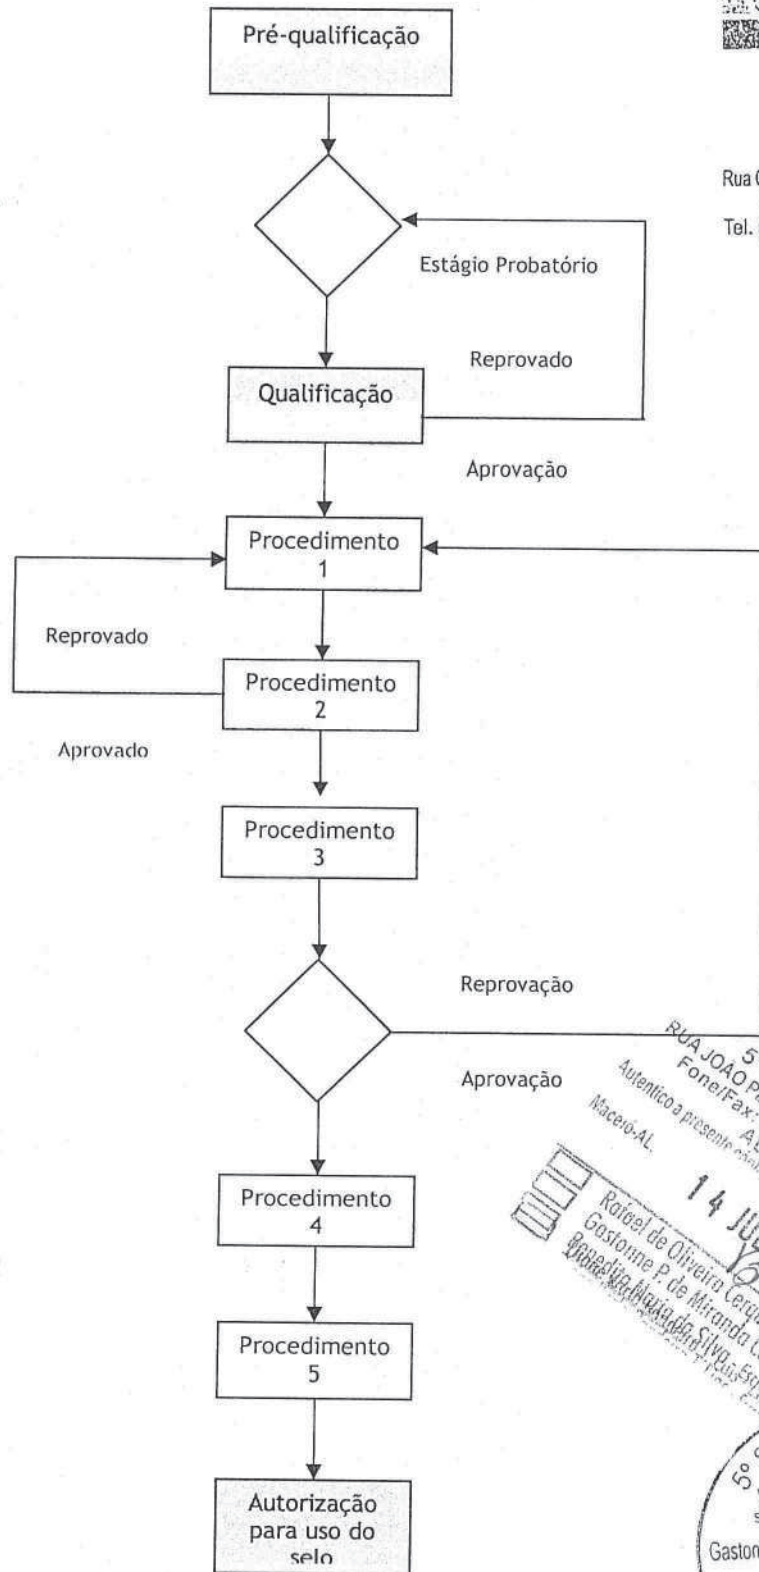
Pré-qualificação

Rua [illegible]

Tel. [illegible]

Estágio Probatório

Reprovado

Qualificação

Aprovação

Procedimento 1

Reprovado

Procedimento 2

Aprovado

Procedimento 3

Reprovação

Aprovação

Procedimento 4

Procedimento 5

Autorização para uso do selo

5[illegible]
RUA JOÃO P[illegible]
Fone/Fax: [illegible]
Autentico a presente cópia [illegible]
Maceió-AL.
14 JU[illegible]
Rafael de Oliveira Cerqu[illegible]
Gastonne P. de Miranda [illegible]
Benedita Maria da Silva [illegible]
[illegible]
5º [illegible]
Gaston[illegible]